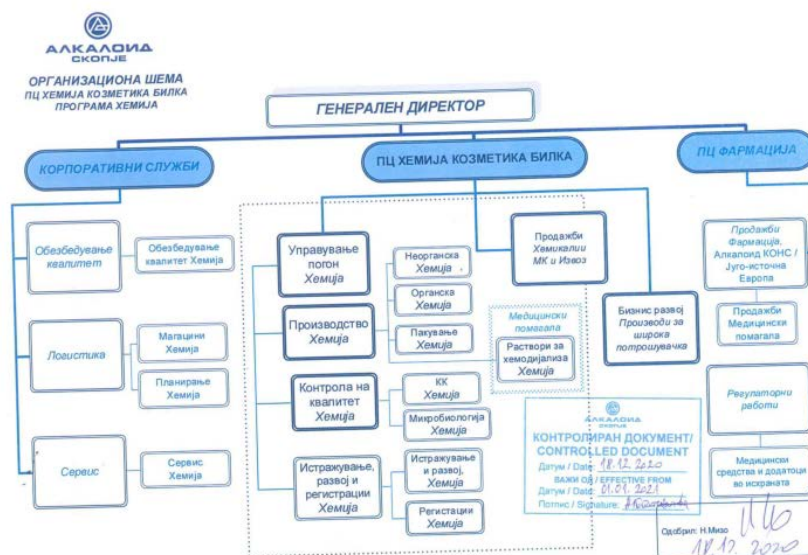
АЛКАЛОИД
СКОПЈЕ

ОРГАНИЗАЦИОНА ШЕМА
ПЦ ХЕМИЈА КОЗМЕТИКА БИЛКА
ПРОГРАМА ХЕМИЈА

ГЕНЕРАЛЕН ДИРЕКТОР

КОРПОРАТИВНИ СЛУЖБИ

ПЦ ХЕМИЈА КОЗМЕТИКА БИЛКА

ПЦ ФАРМАЦИЈА

Обезбедување квалитет

Обезбедување квалитет Хемија

Логистика

Магацини Хемија

Планирање Хемија

Сервис

Сервис Хемија

Управување погон Хемија

Неорганска Хемија

Органска Хемија

Пакување Хемија

Производство Хемија

Контрола на квалитет Хемија

КК Хемија

Микробиологија Хемија

Истражување, развој и регистрации Хемија

Истражување и развој, Хемија

Регистации Хемија

Продажби Хемикалии МК и Извоз

Медицински помагала

Раствори за хемодијализа Хемија

Бизнис развој Производи за широка потрошувачка

Продажби Фармација, Алкалоид КОНС / Југо-источна Европа

Продажби Медицински помагала

Регулаторни работи

Медицински средства и додатоци во исхраната

АЛКАЛОИД СКОПЈЕ
КОНТРОЛИРАН ДОКУМЕНТ/ CONTROLLED DOCUMENT
Датум / Date: 18.12.2020
ВАЖИ ОД / EFFECTIVE FROM
Датум / Date: 01.01.2021
Потпис / Signature: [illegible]

Одобрил: Н.Мизо
18.12.2020